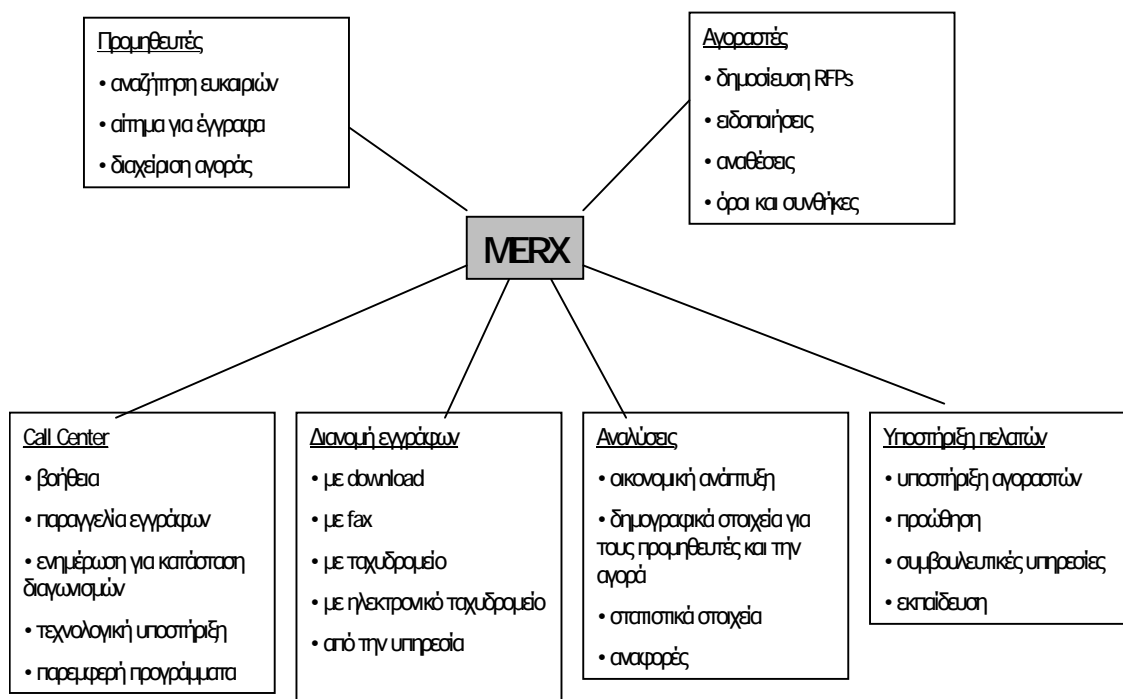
Προμηθευτές

• αναζήτηση ευκαιριών

• αίτημα για έγγραφα

• διαχείριση αγοράς

Αγοραστές

• δημοσίευση RFPs

• ειδοποιήσεις

• αναθέσεις

• όροι και συνθήκες

MERX

Call Center

• βοήθεια

• παραγγελία εγγράφων

• ενημέρωση για κατάσταση διαγωνισμών

• τεχνολογική υποστήριξη

• παρεμφερή προγράμματα

Διανομή εγγράφων

• με download

• με fax

• με ταχυδρομείο

• με ηλεκτρονικό ταχυδρομείο

• από την υπηρεσία

Αναλύσεις

• οικονομική ανάπτυξη

• δημογραφικά στοιχεία για τους προμηθευτές και την αγορά

• στατιστικά στοιχεία

• αναφορές

Υποστήριξη πελατών

• υποστήριξη αγοραστών

• προώθηση

• συμβουλευτικές υπηρεσίες

• εκπαίδευση